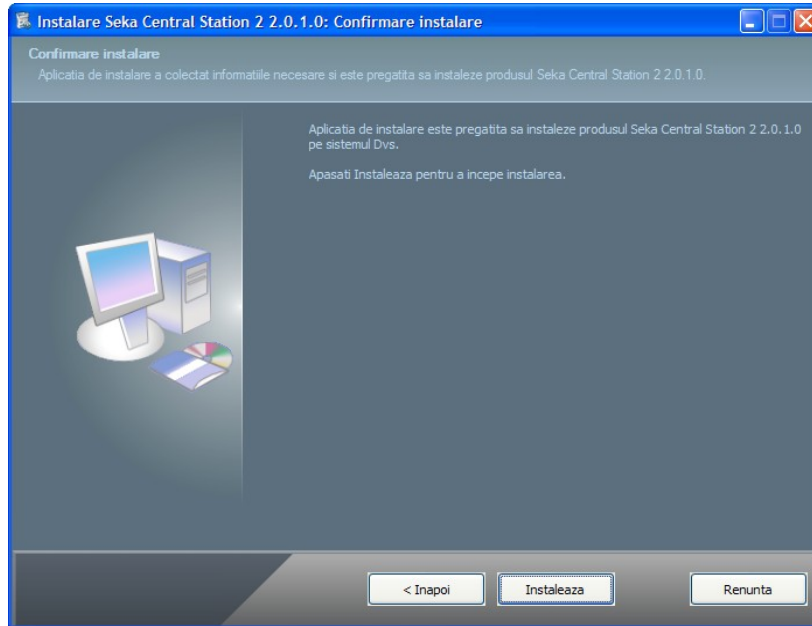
Instalare Seka Central Station 2 2.0.1.0: Confirmare instalare

Confirmare instalare
Aplicatia de instalare a colectat informatiile necesare si este pregatita sa instaleze produsul Seka Central Station 2 2.0.1.0.

Aplicatia de instalare este pregatita sa instaleze produsul Seka Central Station 2 2.0.1.0 pe sistemul Dvs.

Apasati Instaleaza pentru a incepe instalarea.

< Inapoi

Instaleaza

Renunta